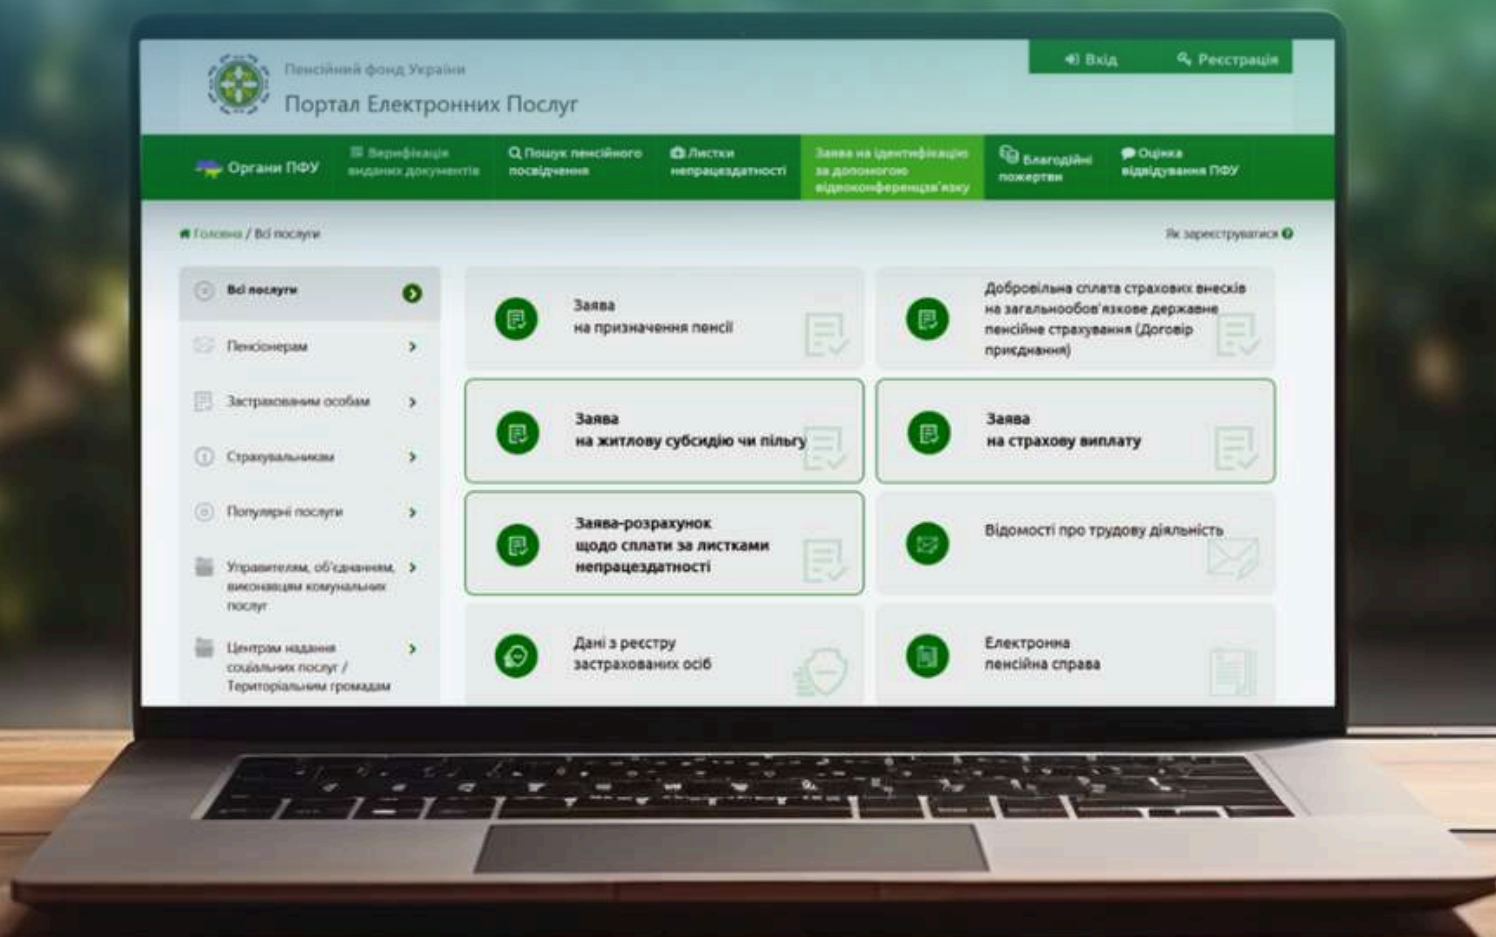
Пенсійний фонд України
Портал Електронних Послуг

Вхід
Реєстрація

Органи ПФУ
Верифікація виданих документів
Пошук пенсійного посвідчення
Листки непрацездатності
Заява на ідентифікацію за допомогою відеоконференцзв'язку
Благодійні пожертви
Оцінка відвідування ПФУ

Головна / Всі послуги
Як зареєструватися

Всі послуги
Пенсіонерам
Застрахованим особам
Страхувальникам
Популярні послуги
Управителям, об'єднанням, виконавцям комунальних послуг
Центрам надання соціальних послуг / Територіальним громадам

Заява на призначення пенсії

Добровільна сплата страхових внесків на загальнообов'язкове державне пенсійне страхування (Договір приєднання)

Заява на житлову субсидію чи пільгу

Заява на страхову виплату

Заява-розрахунок щодо сплати за листками непрацездатності

Відомості про трудову діяльність

Дані з реєстру застрахованих осіб

Електронна пенсійна справа